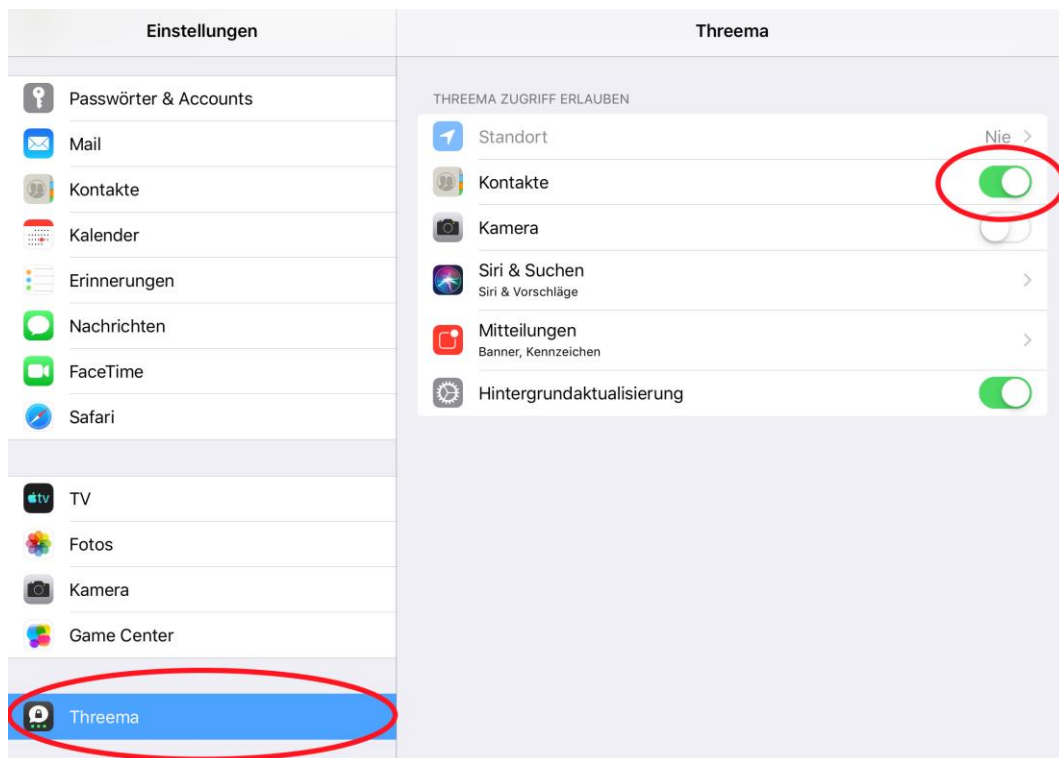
Einstellungen

Passwörter & Accounts
Mail
Kontakte
Kalender
Erinnerungen
Nachrichten
FaceTime
Safari

tv TV
Fotos
Kamera
Game Center

Threema

Threema

THREEMA ZUGRIFF ERLAUBEN
Standort Nie >
Kontakte
Kamera
Siri & Suchen
Siri & Vorschläge
Mitteilungen
Banner, Kennzeichen
Hintergrundaktualisierung